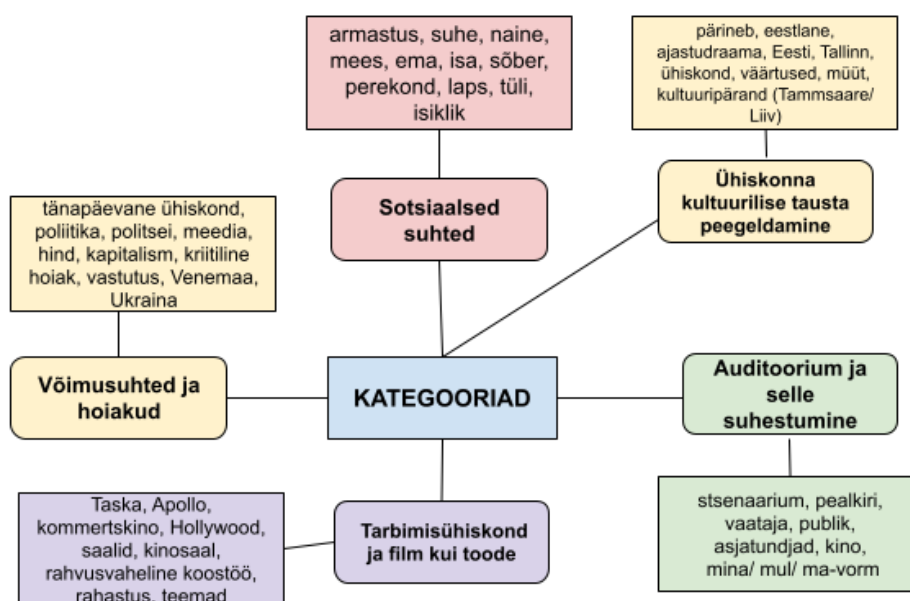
armastus, suhe, naine, mees, ema, isa, sõber, perekond, laps, tüli, isiklik

pärineb, eestlane, ajastudraama, Eesti, Tallinn, ühiskond, väärtused, müüt, kultuuripärand (Tammsaare/ Liiv)

Sotsiaalsed suhted

Ühiskonna kultuurilise tausta peegeldamine

tänapäevane ühiskond, poliitika, politsei, meedia, hind, kapitalism, kriitiline hoiak, vastutus, Venemaa, Ukraina

Võimusuhted ja hoiakud

KATEGOORIAD

Auditoorium ja selle suhestumine

stsenaarium, pealkiri, vaataja, publik, asjatundjad, kino, mina/ mul/ ma-vorm

Taska, Apollo, kommertskino, Hollywood, saalid, kinosaal, rahvusvaheline koostöö, rahastus, teemad

Tarbimisühiskond ja film kui toode